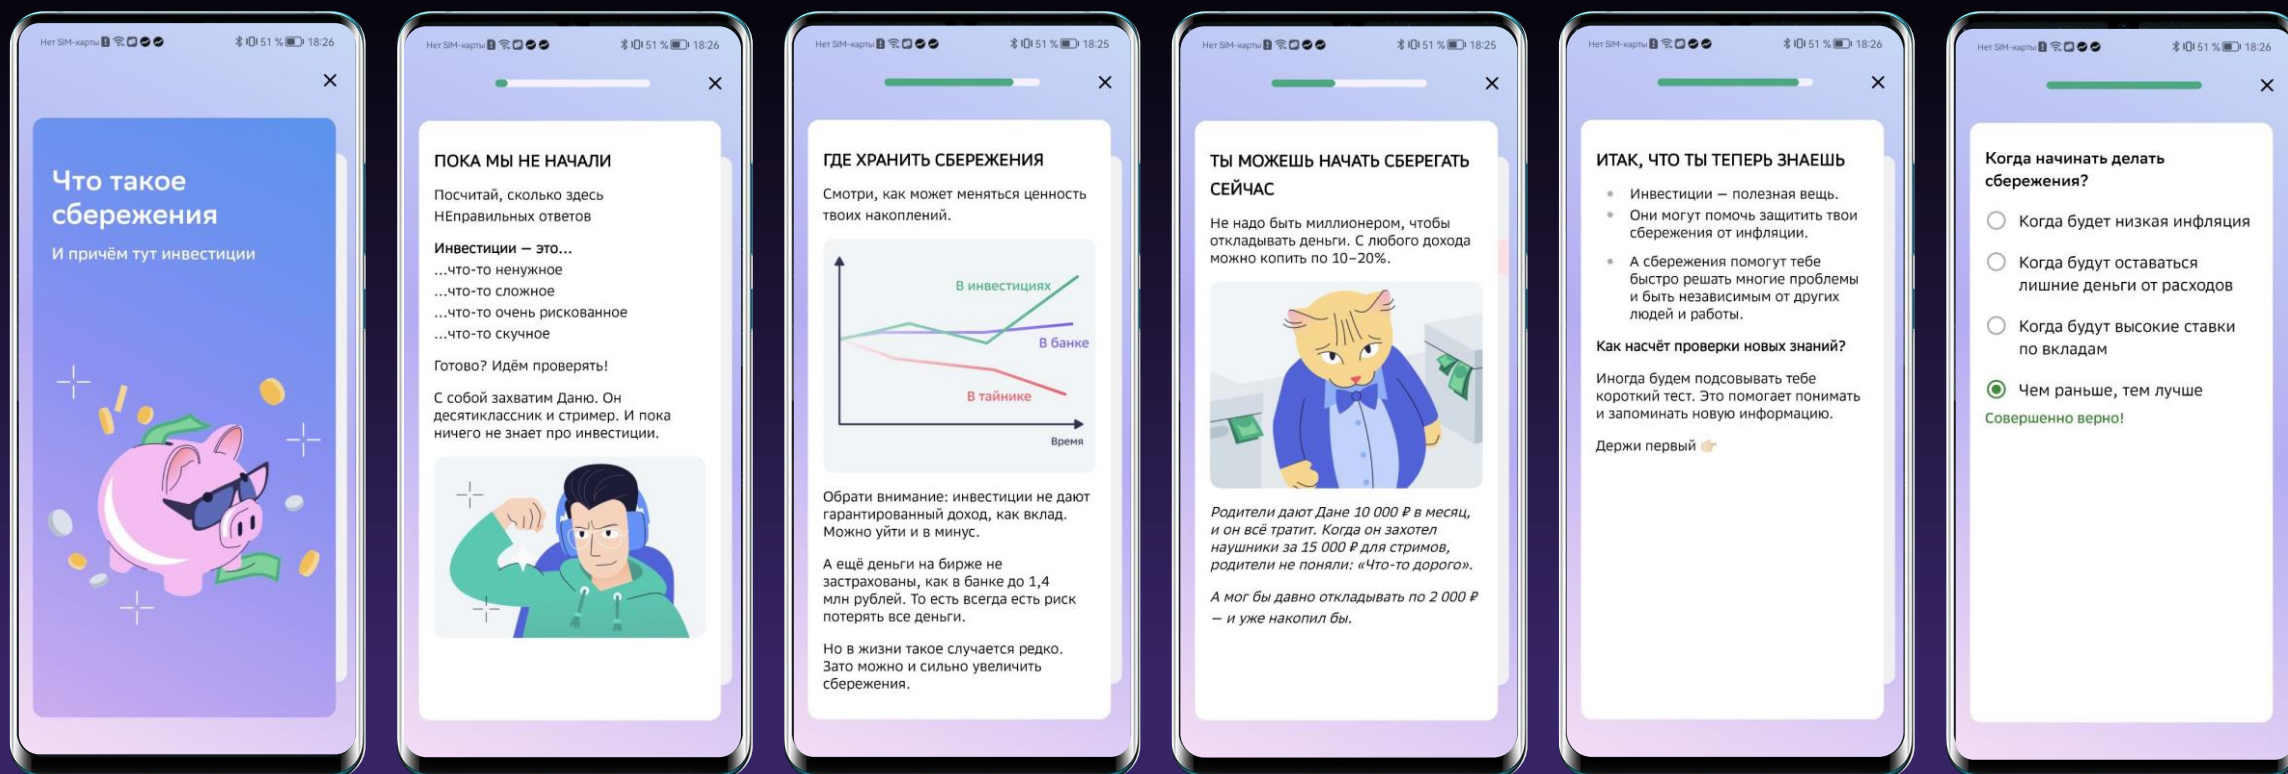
Нет SIM-карты 51 % 18:26

×

Что такое сбережения

И причём тут инвестиции

Нет SIM-карты 51 % 18:26

×

ПОКА МЫ НЕ НАЧАЛИ

Посчитай, сколько здесь НЕправильных ответов

Инвестиции — это...
...что-то ненужное
...что-то сложное
...что-то очень рискованное
...что-то скучное

Готово? Идём проверять!

С собой захватим Даню. Он десятиклассник и стример. И пока ничего не знает про инвестиции.

Нет SIM-карты 51 % 18:25

×

ГДЕ ХРАНИТЬ СБЕРЕЖЕНИЯ

Смотри, как может меняться ценность твоих накоплений.

В инвестициях
В банке
В тайнике
Время

Обрати внимание: инвестиции не дают гарантированный доход, как вклад. Можно уйти и в минус.

А ещё деньги на бирже не застрахованы, как в банке до 1,4 млн рублей. То есть всегда есть риск потерять все деньги.

Но в жизни такое случается редко. Зато можно и сильно увеличить сбережения.

Нет SIM-карты 51 % 18:25

×

ТЫ МОЖЕШЬ НАЧАТЬ СБЕРЕГАТЬ СЕЙЧАС

Не надо быть миллионером, чтобы откладывать деньги. С любого дохода можно копить по 10–20%.

Родители дают Дане 10 000 ₽ в месяц, и он всё тратит. Когда он захотел наушники за 15 000 ₽ для стримов, родители не поняли: «Что-то дорого».

А мог бы давно откладывать по 2 000 ₽ — и уже накопил бы.

Нет SIM-карты 51 % 18:26

×

ИТАК, ЧТО ТЫ ТЕПЕРЬ ЗНАЕШЬ

• Инвестиции — полезная вещь.
• Они могут помочь защитить твои сбережения от инфляции.
• А сбережения помогут тебе быстро решать многие проблемы и быть независимым от других людей и работы.

Как насчёт проверки новых знаний?

Иногда будем подсовывать тебе короткий тест. Это помогает понимать и запоминать новую информацию.

Держи первый 👉

Нет SIM-карты 51 % 18:26

×

Когда начинать делать сбережения?

Когда будет низкая инфляция

Когда будут оставаться лишние деньги от расходов

Когда будут высокие ставки по вкладам

Чем раньше, тем лучше

Совершенно верно!